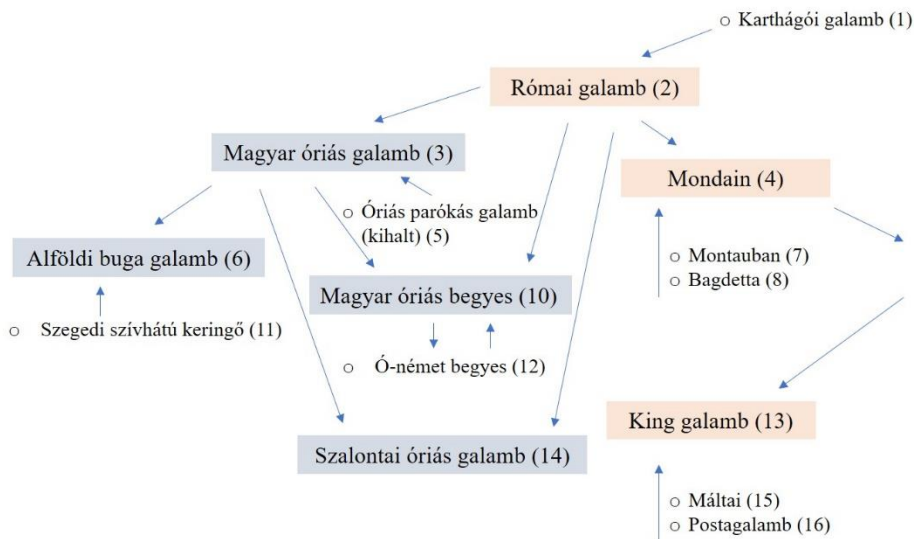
○ Karthágói galamb (1)

Római galamb (2)

Magyar óriás galamb (3)

Mondain (4)

○ Óriás parókás galamb (kihalt) (5)

Alföldi buga galamb (6)

○ Montauban (7)
○ Bagdetta (8)

Magyar óriás begyes (10)

○ Szegedi szívhátú keringő (11)

○ Ó-német begyes (12)

King galamb (13)

Szalontai óriás galamb (14)

○ Máltai (15)
○ Postagalamb (16)